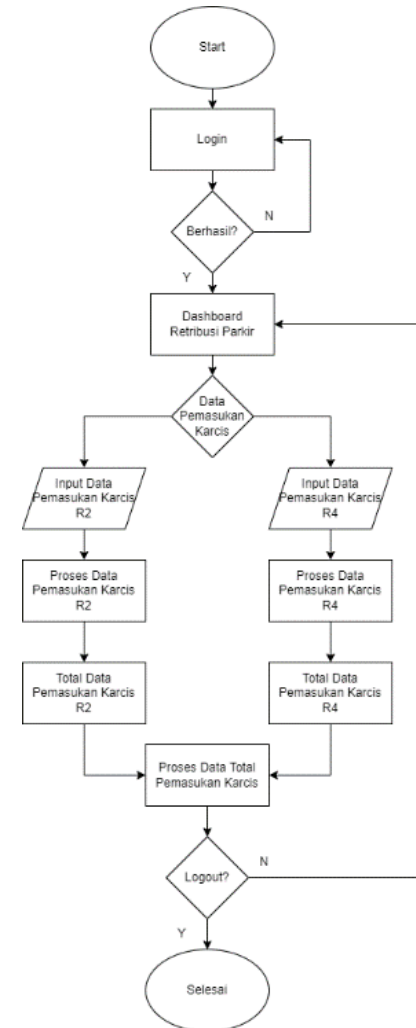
Start

Login

Berhasil?

N

Y

Dashboard Retribusi Parkir

Data Pemasukan Karcis

Input Data Pemasukan Karcis R2

Input Data Pemasukan Karcis R4

Proses Data Pemasukan Karcis R2

Proses Data Pemasukan Karcis R4

Total Data Pemasukan Karcis R2

Total Data Pemasukan Karcis R4

Proses Data Total Pemasukan Karcis

Logout?

N

Y

Selesai